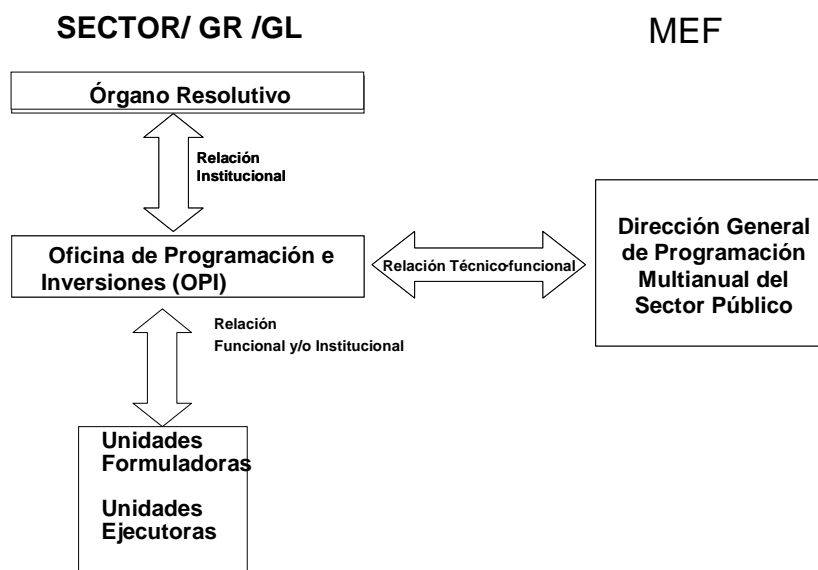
SECTOR/ GR /GL

MEF

Órgano Resolutivo

Relación Institucional

Oficina de Programación e Inversiones (OPI)

Relación Técnico-funcional

Dirección General de Programación Multianual del Sector Público

Relación Funcional y/o Institucional

Unidades Formuladoras

Unidades Ejecutoras